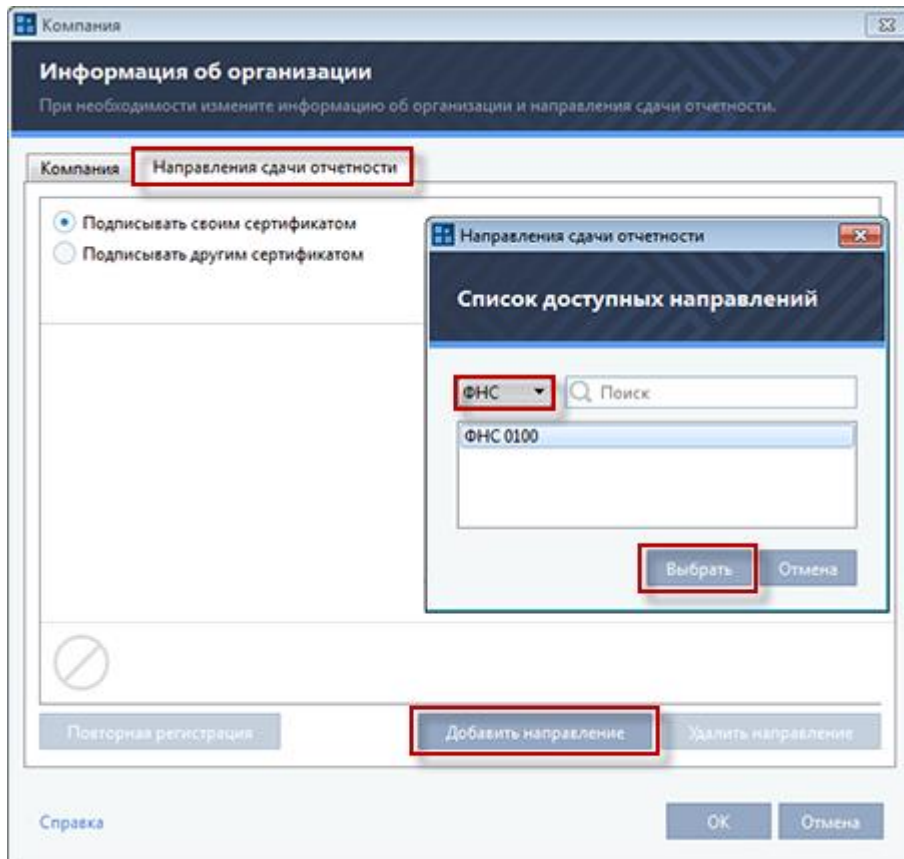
Компания

Информация об организации

При необходимости измените информацию об организации и направления сдачи отчетности.

Компания
Направления сдачи отчетности

Подписывать своим сертификатом
Подписывать другим сертификатом

Направления сдачи отчетности

Список доступных направлений

ФНС
Поиск

ФНС 0100

Выбрать
Отмена

Повторная регистрация
Добавить направление
Удалить направление

Справка
OK
Отмена